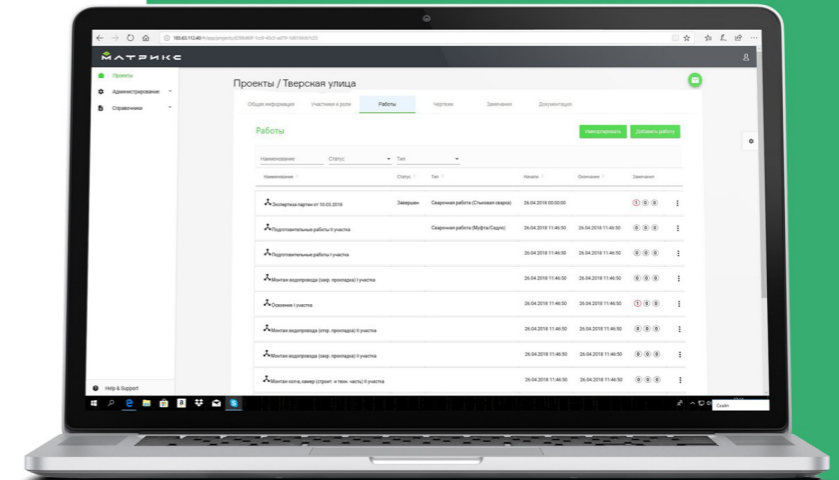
МАТРИКС

Проекты
Администрирование
Справочники

Проекты / Тверская улица

Общая информация
Участники и роли
Работы
Чертежи
Замечания
Документация

Работы

Импортировать
Добавить работу

Наименование
Статус
Тип

| Наименование | Статус | Тип | Начало | Окончание | Замечания |
|---|---|---|---|---|---|
| Экспертиза партии от 10.03.2018 | Завершен | Сварочная работа (Стыковая сварка) | 26.04.2018 00:00:00 | | 1 0 0 |
| Подготовительные работы I участка | | Сварочная работа (Муфта/Седло) | 26.04.2018 11:46:50 | 26.04.2018 11:46:50 | 0 0 0 |
| Подготовительные работы I участка | | | 26.04.2018 11:46:50 | 26.04.2018 11:46:50 | 0 0 0 |
| Монтаж водопровода (закр. прокладка) I участка | | | 26.04.2018 11:46:50 | 26.04.2018 11:46:50 | 0 0 0 |
| Освоение I участка | | | 26.04.2018 11:46:50 | 26.04.2018 11:46:50 | 1 0 0 |
| Монтаж водопровода (откр. прокладка) II участка | | | 26.04.2018 11:46:50 | 26.04.2018 11:46:50 | 0 0 0 |
| Монтаж водопровода (закр. прокладка) II участка | | | 26.04.2018 11:46:50 | 26.04.2018 11:46:50 | 0 0 0 |
| Монтаж колодцев, камер (строит. и техн. часть) II участка | | | 26.04.2018 11:46:50 | 26.04.2018 11:46:50 | 0 0 0 |

Help & Support